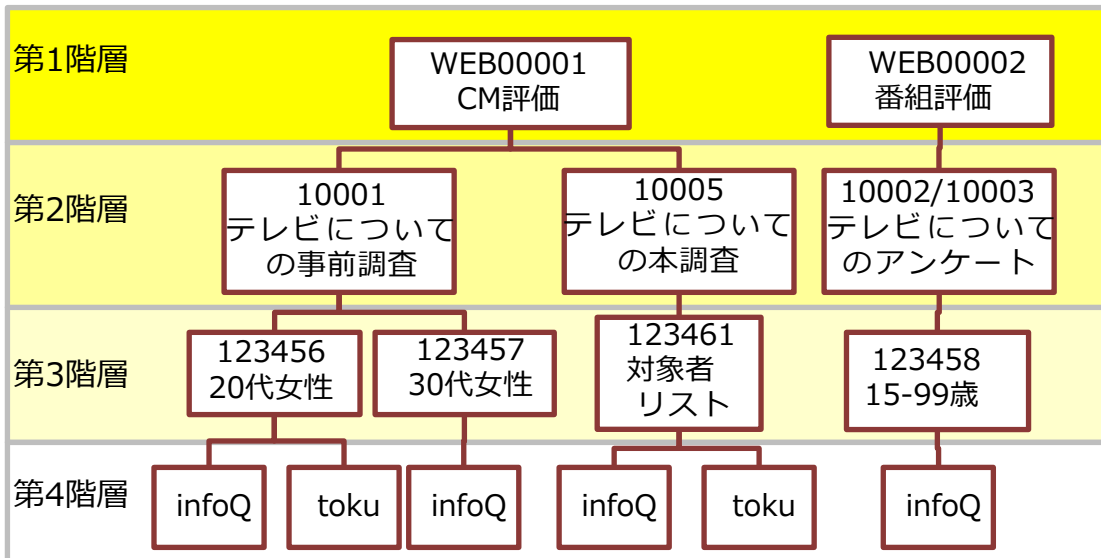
第1階層

WEB00001
CM評価

WEB00002
番組評価

第2階層

10001
テレビについての事前調査

10005
テレビについての本調査

10002/10003
テレビについてのアンケート

第3階層

123456
20代女性

123457
30代女性

123461
対象者リスト

123458
15-99歳

第4階層

infoQ

toku

infoQ

infoQ

toku

infoQ